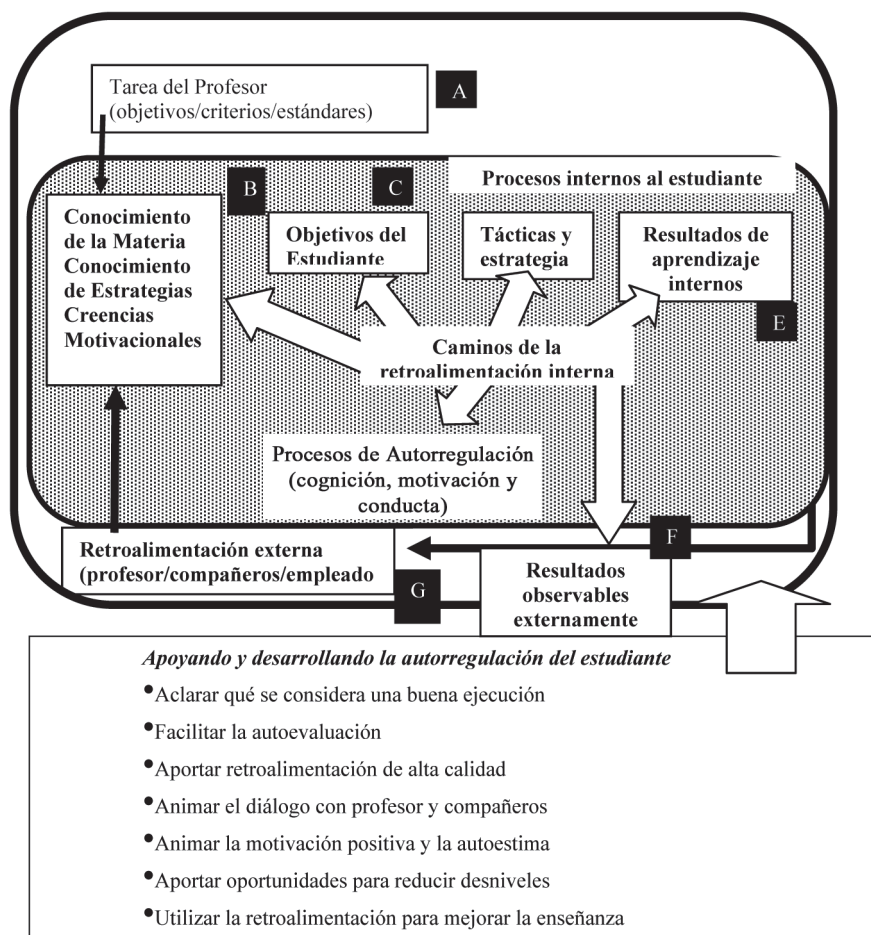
Tarea del Profesor (objetivos/criterios/estándares)

A

B

C

Procesos internos al estudiante

Conocimiento de la Materia Conocimiento de Estrategias Creencias Motivacionales

Objetivos del Estudiante

Tácticas y estrategia

Resultados de aprendizaje internos

E

Caminos de la retroalimentación interna

Procesos de Autorregulación (cognición, motivación y conducta)

F

Retroalimentación externa (profesor/compañeros/empleado

G

Resultados observables externamente

*Apoyando y desarrollando la autorregulación del estudiante*

• Aclarar qué se considera una buena ejecución

• Facilitar la autoevaluación

• Aportar retroalimentación de alta calidad

• Animar el diálogo con profesor y compañeros

• Animar la motivación positiva y la autoestima

• Aportar oportunidades para reducir desniveles

• Utilizar la retroalimentación para mejorar la enseñanza